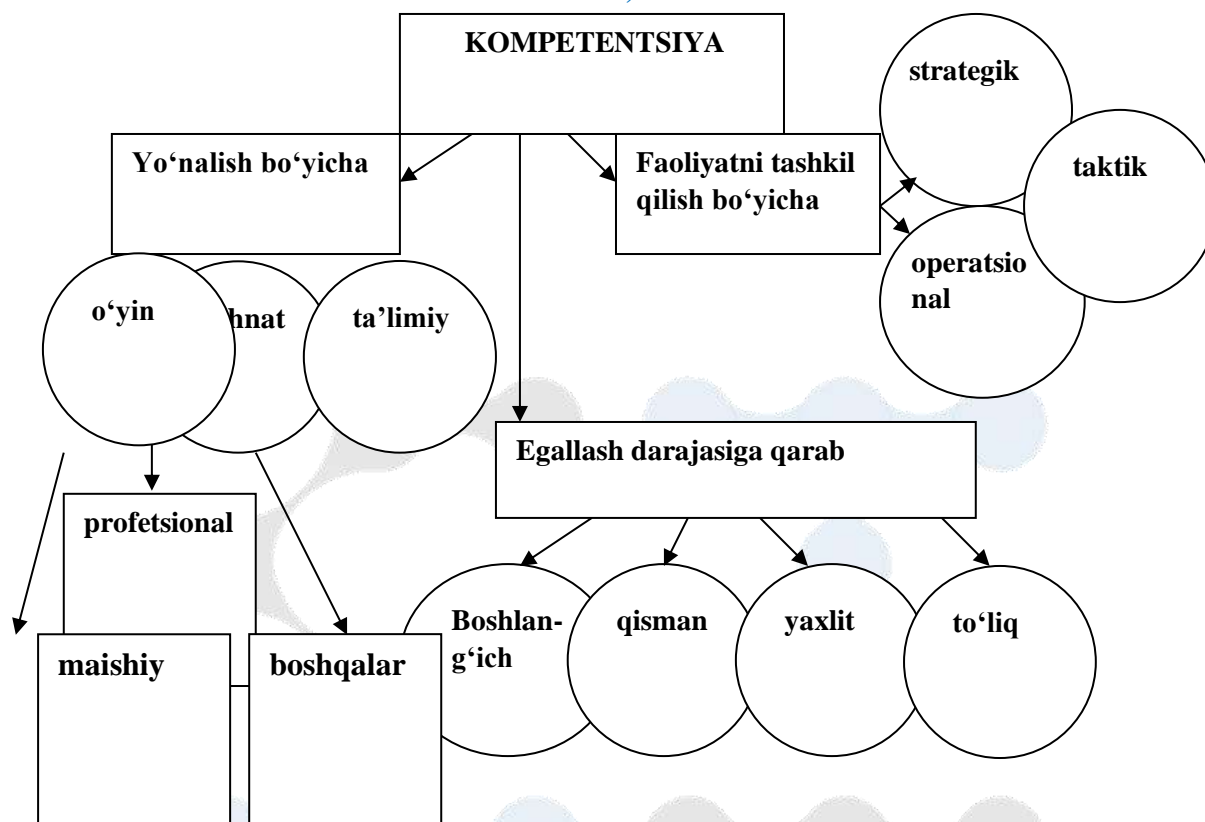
KOMPETENTSIYA

Yo‘nalish bo‘yicha

Faoliyatni tashkil qilish bo‘yicha

strategik

taktik

operatsional

o‘yin

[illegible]hnat

ta’limiy

Egallash darajasiga qarab

profetsional

maishiy

boshqalar

Boshlang‘ich

qisman

yaxlit

to‘liq